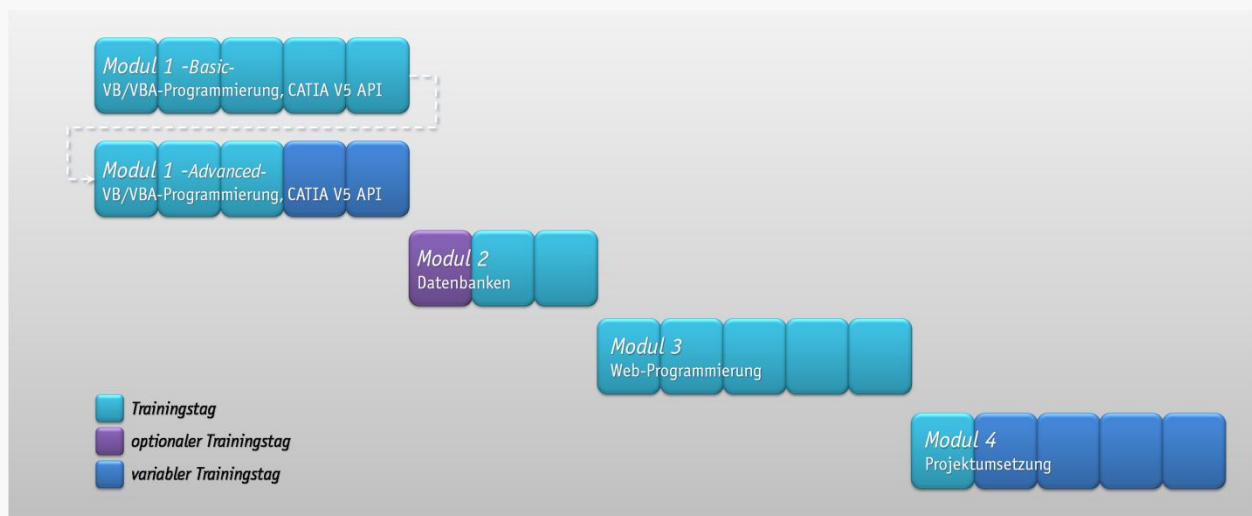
Modul 1 -Basic-
VB/VBA-Programmierung, CATIA V5 API

Modul 1 -Advanced-
VB/VBA-Programmierung, CATIA V5 API

Modul 2
Datenbanken

Modul 3
Web-Programmierung

Trainingstag
optionaler Trainingstag
variabler Trainingstag

Modul 4
Projektumsetzung